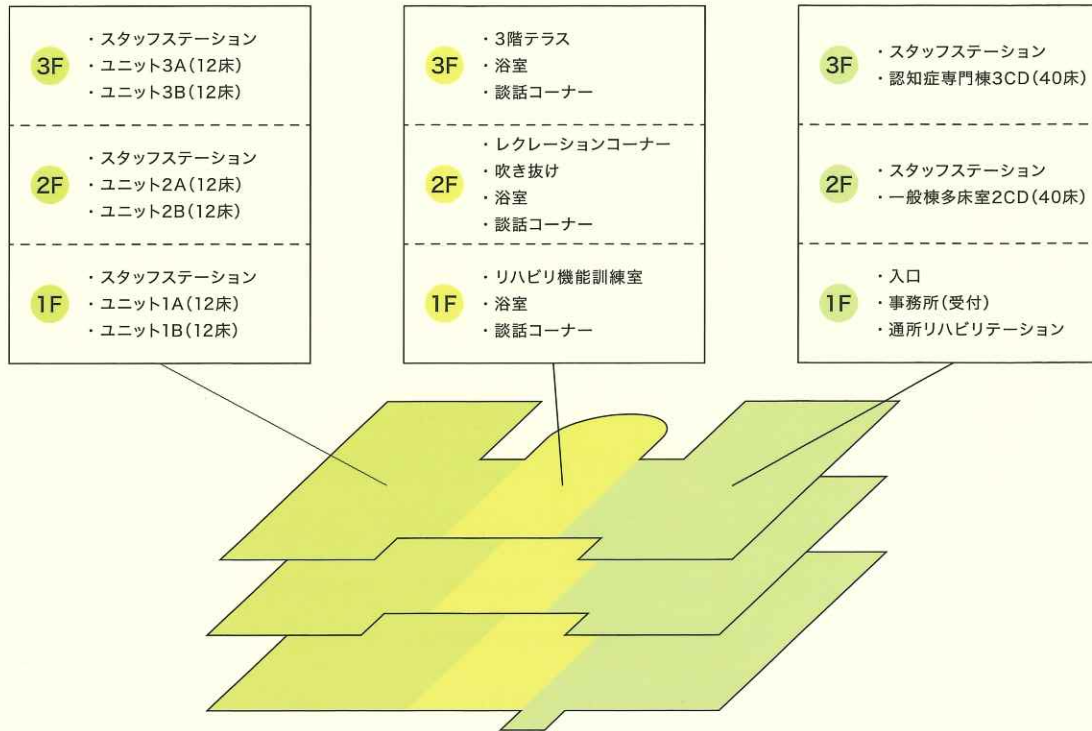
3F
・スタッフステーション
・ユニット3A(12床)
・ユニット3B(12床)

2F
・スタッフステーション
・ユニット2A(12床)
・ユニット2B(12床)

1F
・スタッフステーション
・ユニット1A(12床)
・ユニット1B(12床)

3F
・3階テラス
・浴室
・談話コーナー

2F
・レクレーションコーナー
・吹き抜け
・浴室
・談話コーナー

1F
・リハビリ機能訓練室
・浴室
・談話コーナー

3F
・スタッフステーション
・認知症専門棟3CD(40床)

2F
・スタッフステーション
・一般棟多床室2CD(40床)

1F
・入口
・事務所(受付)
・通所リハビリテーション